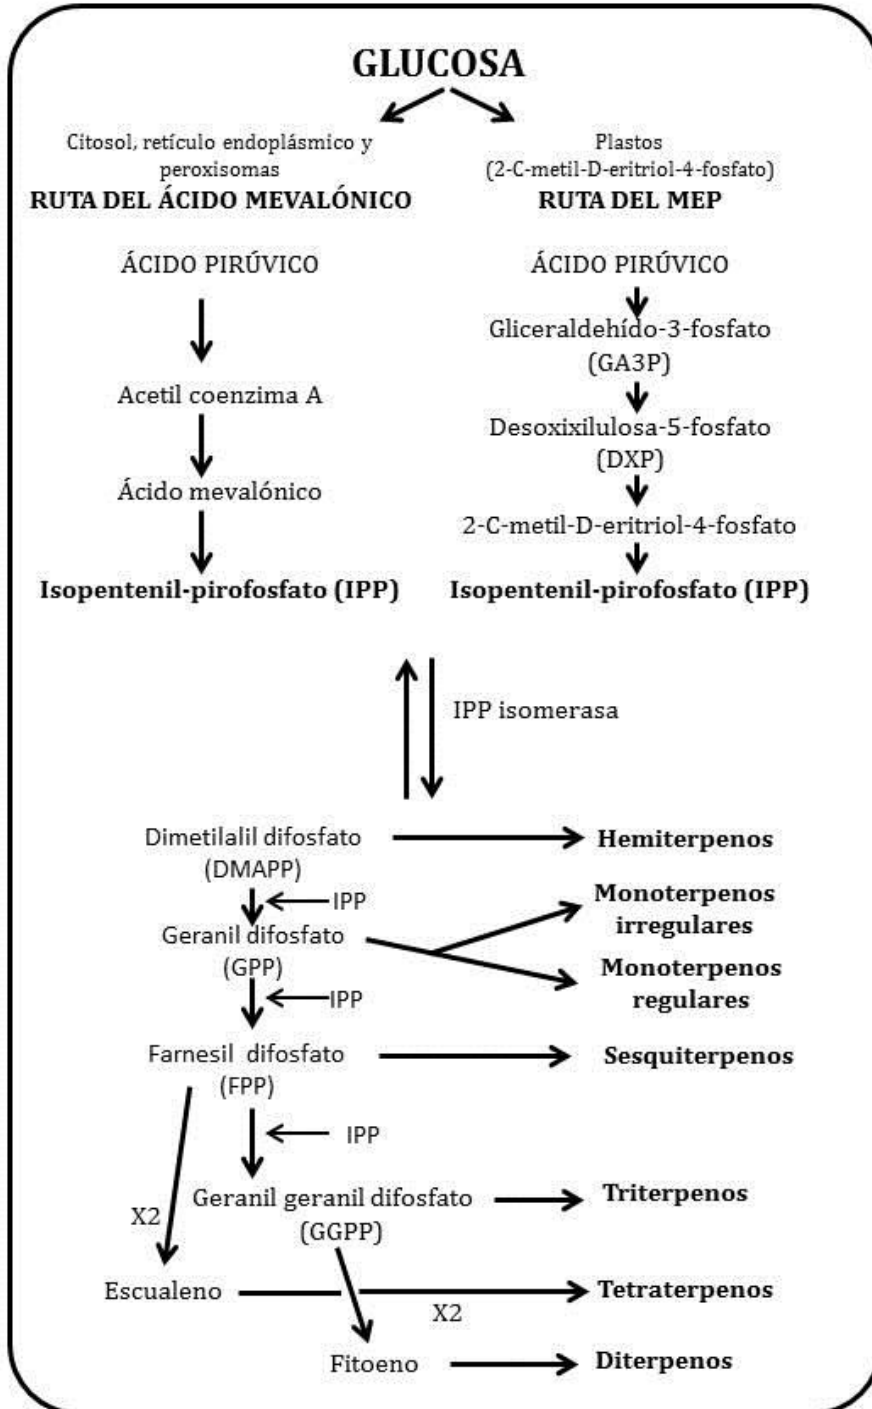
GLUCOSA

Citosol, retículo endoplásmico y peroxisomas
RUTA DEL ÁCIDO MEVALÓNICO

ÁCIDO PIRÚVICO

Acetil coenzima A

Ácido mevalónico

Isopentenil-pirofosfato (IPP)

Plastos
(2-C-metil-D-eritriol-4-fosfato)
RUTA DEL MEP

ÁCIDO PIRÚVICO

Gliceraldehído-3-fosfato
(GA3P)

Desoxixilulosa-5-fosfato
(DXP)

2-C-metil-D-eritriol-4-fosfato

Isopentenil-pirofosfato (IPP)

IPP isomerasa

Dimetilalil difosfato
(DMAPP)

Hemiterpenos

IPP

Geranil difosfato
(GPP)

Monoterpenos irregulares

Monoterpenos regulares

IPP

Farnesil difosfato
(FPP)

Sesquiterpenos

IPP

Geranil geranil difosfato
(GGPP)

Triterpenos

X2

Escualeno

Tetraterpenos

X2

Fitoeno

Diterpenos